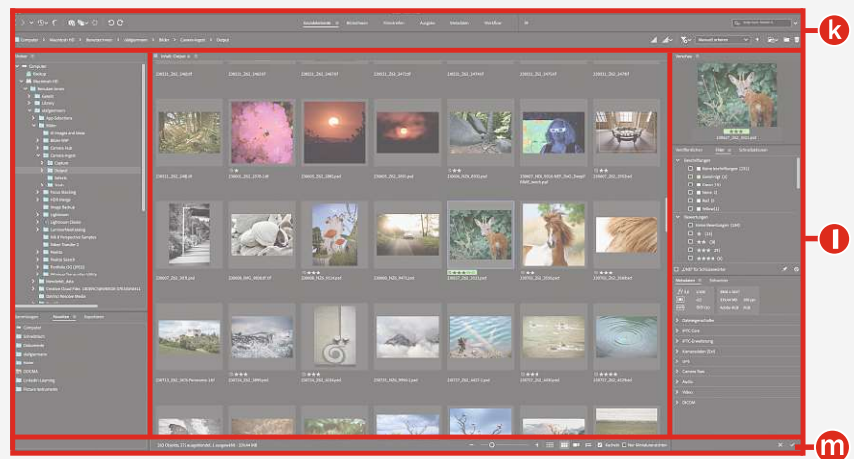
k

l

m

Grundelemente
Bibliotheken
Filmstreifen
Ausgabe
Metadaten
Workflow

Computer > Macintosh HD > Benutzer > Bilder > Canon-Jagd > Output

Neueste zuerst

Ordner
Computer
Desktop
Macintosh HD
Benutzer
Library
Bilder

Favoriten
Computer
Schreibtisch
Dokumente
Downloads

Inhalt
230621_ZSG_1465.tif
230621_ZSG_1466.tif
230621_ZSG_1467.tif
230621_ZSG_1471.tif
230621_ZSG_1474.tif

Vorschau

Filter
Beschriftungen
Keine Beschriftung
Bewertungen
Keine Bewertung

Metadaten
IPTC Core
IPTC-Erweiterung
Kamerarohdaten (Exif)
GPS
Camera Raw
Audio
Video
DICOM

350 Objekte, 1 ausgeblendet, 1 ausgewählt - 171,44 MB
Raster
Nur Vorschauen anzeigen